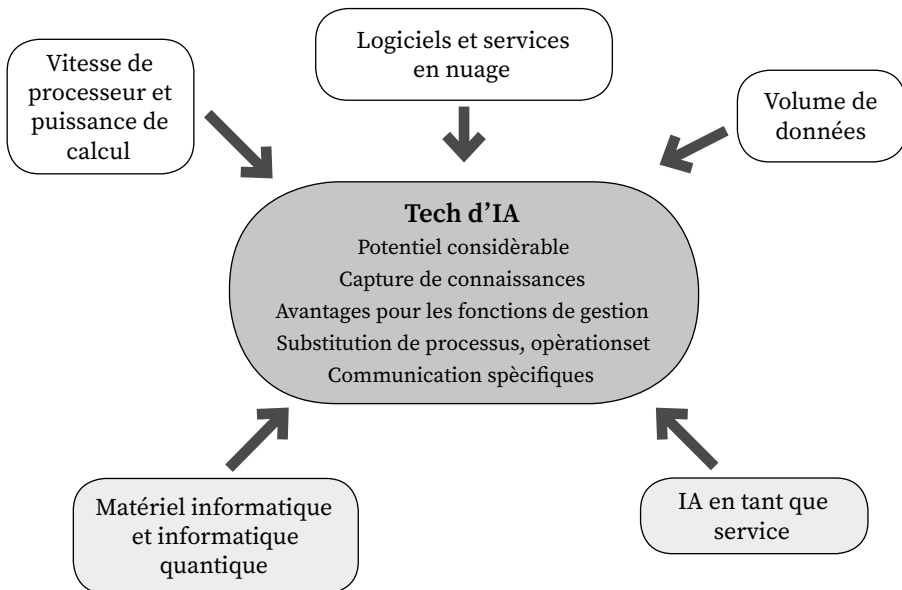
Logiciels et services en nuage

Vitesse de processeur et puissance de calcul

Volume de données

Tech d'IA
Potentiel considèrable
Capture de connaissances
Avantages pour les fonctions de gestion
Substitution de processus, opèrationset
Communication spècifiques

Matériel informatique et informatique quantique

IA en tant que service